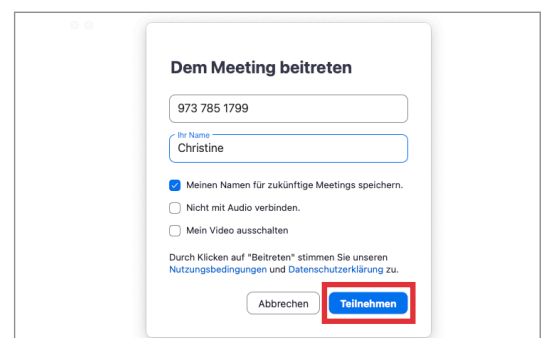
Dem Meeting beitreten

973 785 1799

Ihr Name
Christine

Meinen Namen für zukünftige Meetings speichern.

Nicht mit Audio verbinden.

Mein Video ausschalten

Durch Klicken auf "Beitreten" stimmen Sie unseren Nutzungsbedingungen und Datenschutzerklärung zu.

Abbrechen Teilnehmen